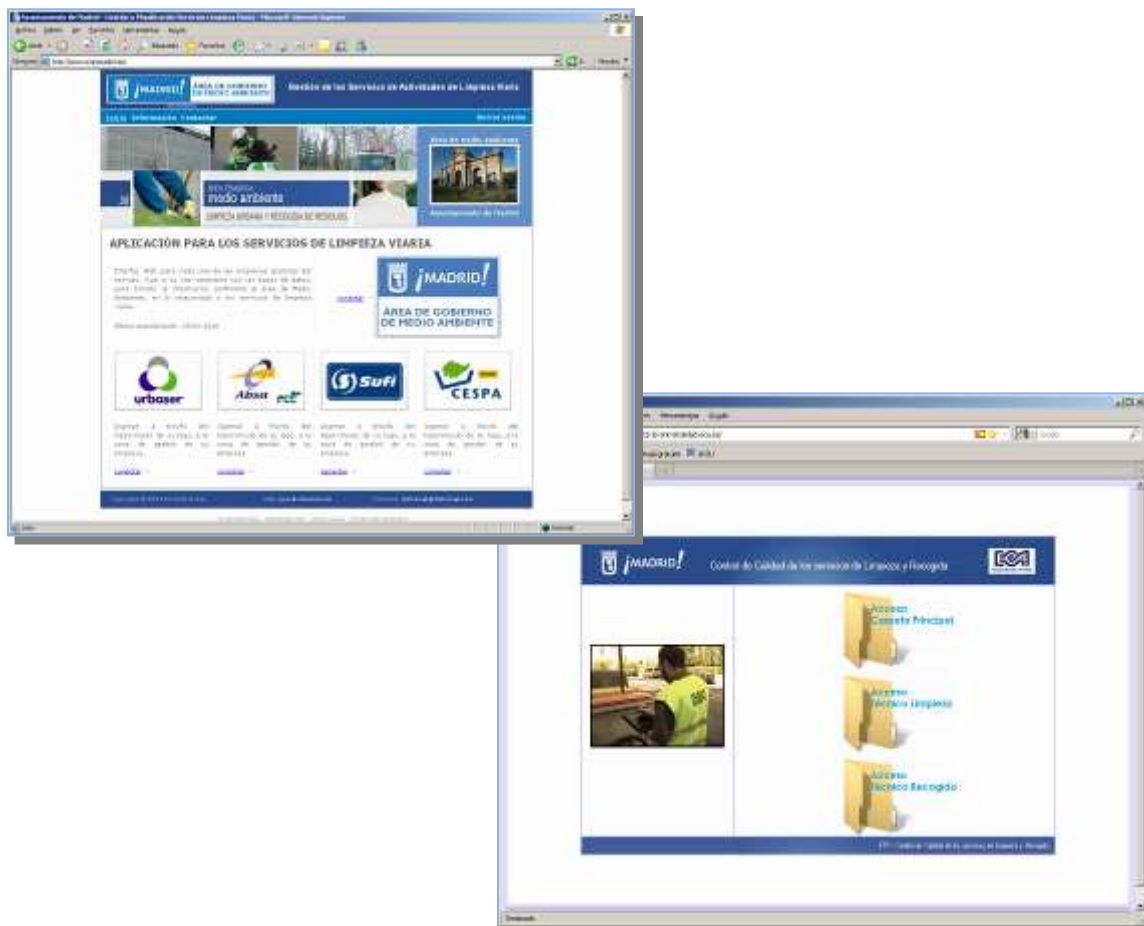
¡MADRID! ÁREA DE GOBIERNO DE MEDIO AMBIENTE

Gestión de los Servicios de Actividades de Limpieza Viaria

Inicio Información Contactar

Cerrar sesión

Área de medio ambiente

medio ambiente

LIMPIEZA URBANA Y RECOGIDA DE RESIDUOS

Ayuntamiento de Madrid

APLICACIÓN PARA LOS SERVICIOS DE LIMPIEZA VIARIA

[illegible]

¡MADRID!

ÁREA DE GOBIERNO DE MEDIO AMBIENTE

urbaser

Ascan

Sufi

CESPA

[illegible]

Terminado

¡MADRID!

Control de Calidad de los servicios de Limpieza y Recogida

Acceso Consola Principal

Acceso Técnico Limpieza

Acceso Técnico Recogida

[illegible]